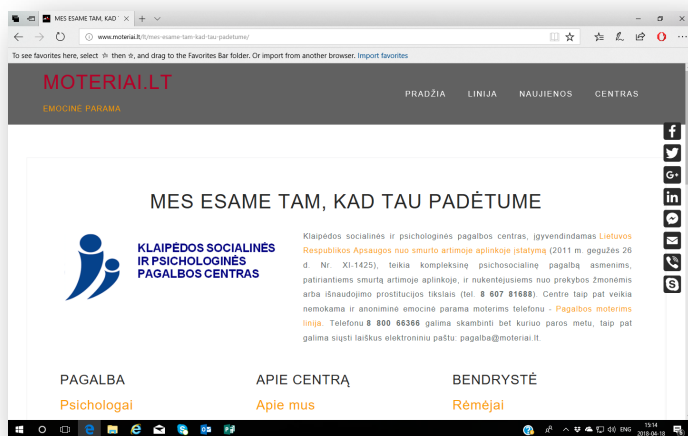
MES ESAME TAM, KAD

www.moteriai.lt/lt/mes-esame-tam-kad-tau-padetume/

To see favorites here, select ☆ then ☆, and drag to the Favorites Bar folder. Or import from another browser. Import favorites

MOTERIAI.LT

EMOCINĖ PARAMA

PRADŽIA LINIJA NAUJIENOS CENTRAS

MES ESAME TAM, KAD TAU PADĖTUME

KLAIPĖDOS SOCIALINĖS IR PSICHOLOGINĖS PAGALBOS CENTRAS

Klaipėdos socialinės ir psichologinės pagalbos centras, įgyvendindamas Lietuvos Respublikos Apsaugos nuo smurto artimoje aplinkoje įstatymą (2011 m. gegužės 26 d. Nr. XI-1425), teikia kompleksinę psichosocialinę pagalbą asmenims, patiriantiems smurtą artimoje aplinkoje, ir nukentėjusiems nuo prekybos žmonėmis arba išnaudojimo prostitucijos tikslais (tel. 8 607 81688). Centre taip pat veikia nemokama ir anoniminė emocinė parama moterims telefonu - Pagalbos moterims linija. Telefonu 8 800 66366 galima skambinti bet kuriuo paros metu, taip pat galima siųsti laiškus elektroniniu paštu: pagalba@moteriai.lt.

PAGALBA
Psichologai

APIE CENTRĄ
Apie mus

BENDRYSTĖ
Rėmėjai

15:14
2018-04-18
ENG